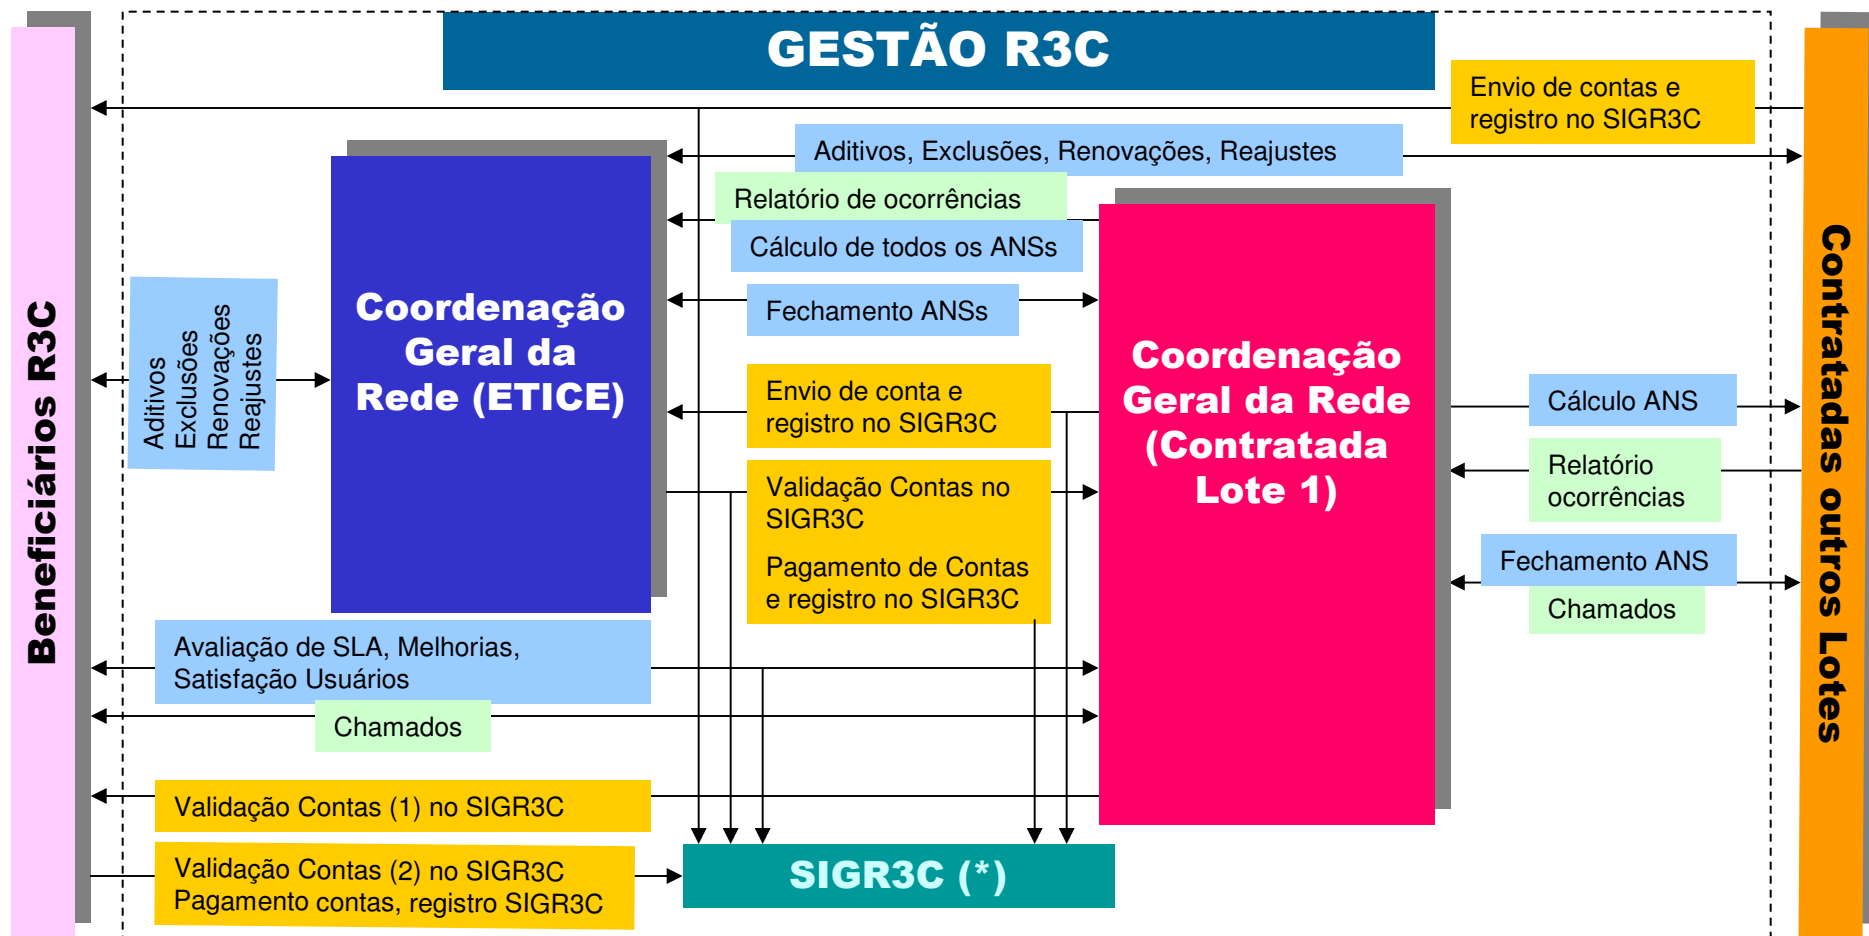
GESTÃO R3C

Beneficiários R3C

Contratadas outros Lotes

Envio de contas e registro no SIGR3C

Aditivos, Exclusões, Renovações, Reajustes

Relatório de ocorrências

Cálculo de todos os ANSs

Fechamento ANSs

Aditivos
Exclusões
Renovações
Reajustes

Coordenação Geral da Rede (ETICE)

Envio de conta e registro no SIGR3C

Validação Contas no SIGR3C

Pagamento de Contas e registro no SIGR3C

Coordenação Geral da Rede (Contratada Lote 1)

Cálculo ANS

Relatório ocorrências

Fechamento ANS

Chamados

Avaliação de SLA, Melhorias, Satisfação Usuários

Chamados

Validação Contas (1) no SIGR3C

Validação Contas (2) no SIGR3C
Pagamento contas, registro SIGR3C

SIGR3C (*)